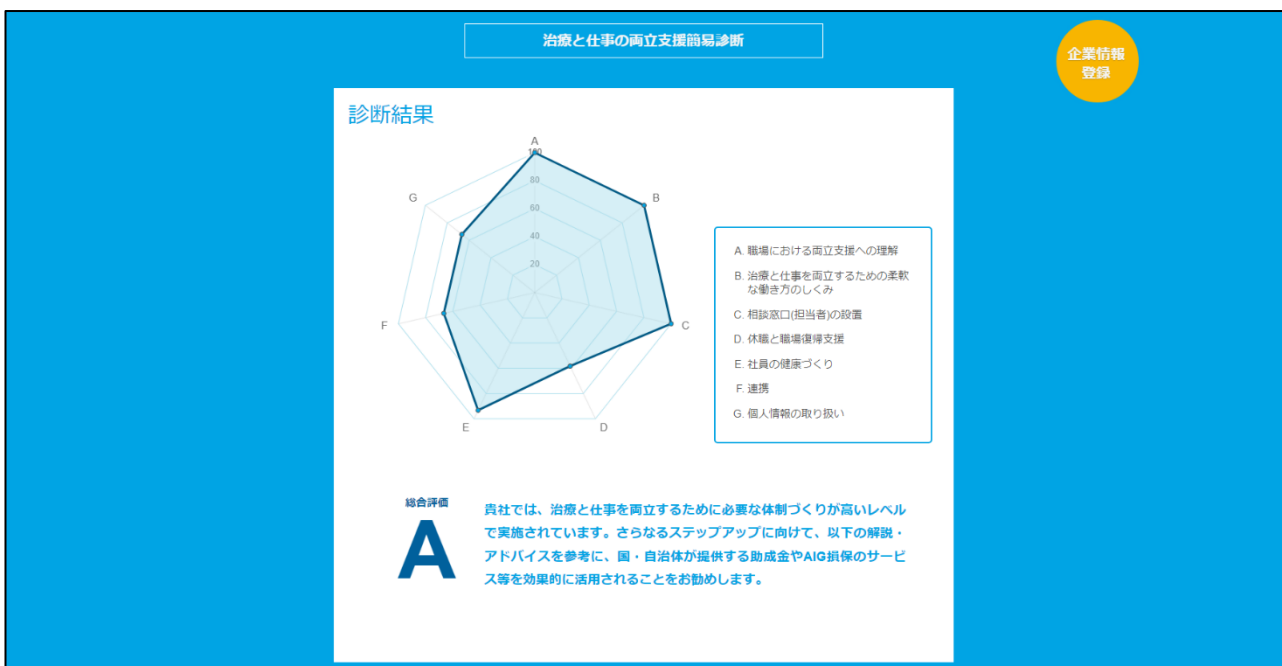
治療と仕事の両立支援簡易診断

企業情報
登録

診断結果

A
100
80
60
40
20
B
C
D
E
F
G

A. 職場における両立支援への理解
B. 治療と仕事を両立するための柔軟な働き方のしくみ
C. 相談窓口(担当者)の設置
D. 休職と職場復帰支援
E. 社員の健康づくり
F. 連携
G. 個人情報の取り扱い

総合評価
A

貴社では、治療と仕事を両立するために必要な体制づくりが高いレベルで実施されています。さらなるステップアップに向けて、以下の解説・アドバイスを参考に、国・自治体が提供する助成金やAIG損保のサービス等を効果的に活用されることをお勧めします。